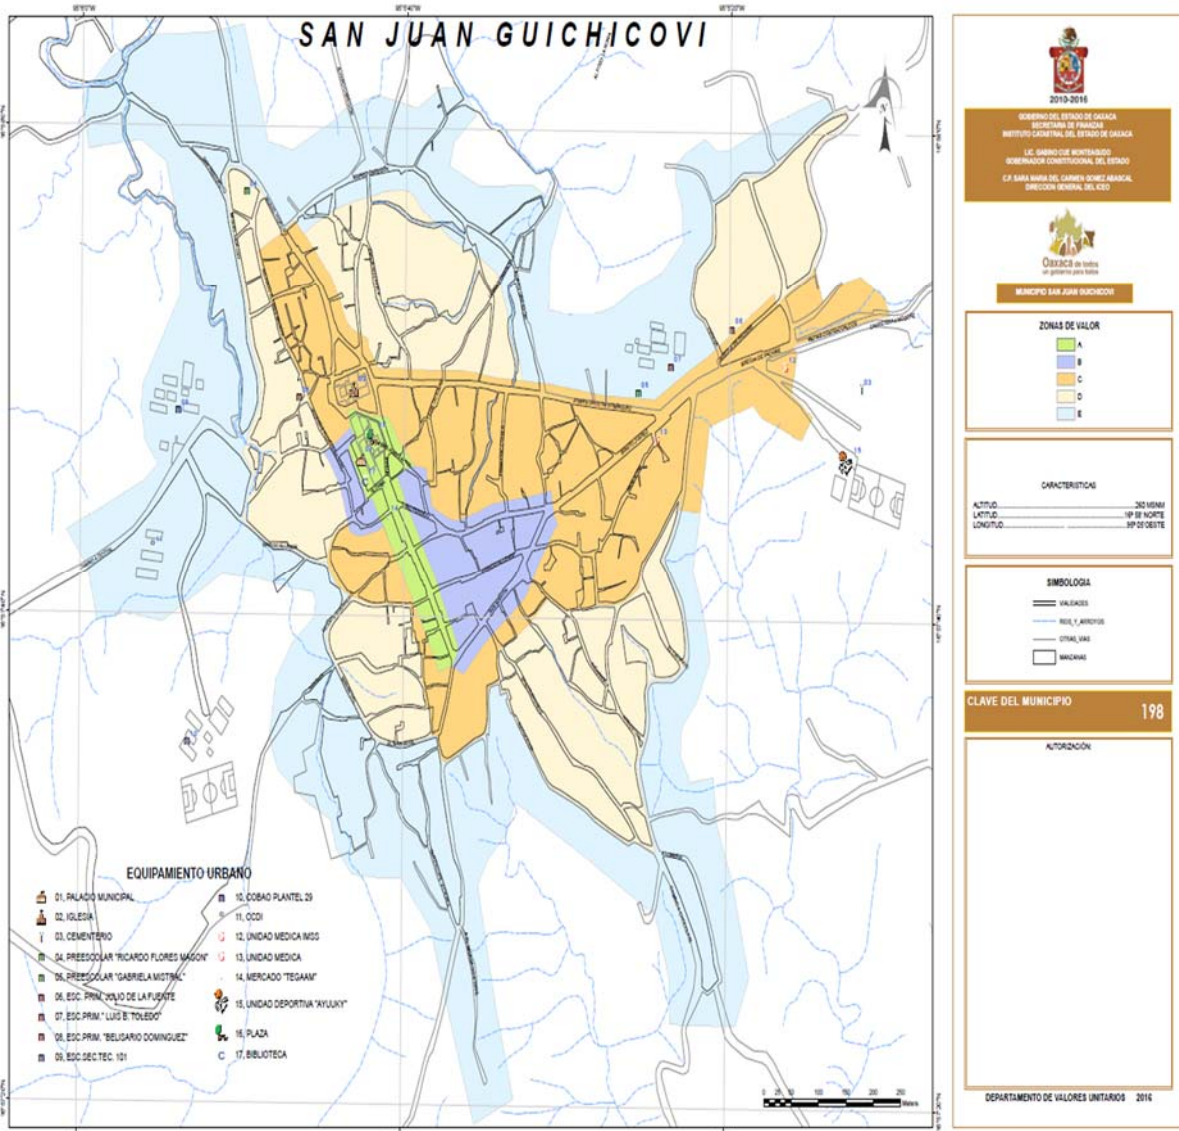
SAN JUAN GUICHICOVI

2010-2016

GOBIERNO DEL ESTADO DE OAXACA
SECRETARIA DE FINANZAS
INSTITUTO CATASTRAL DEL ESTADO DE OAXACA

LIC. GABINO CUE MONTEAGUDO
GOBERNADOR CONSTITUCIONAL DEL ESTADO

C.P. SARA MARIA DEL CARMEN GOMEZ ABASCAL
DIRECCION GENERAL DEL ICEO

Oaxaca de todos
un gobierno para todos

MUNICIPIO SAN JUAN GUICHICOVI

ZONAS DE VALOR
A
B
C
D
E

CARACTERISTICAS
ALTITUD.................................................260 MSNM
LATITUD.................................................16º 58' NORTE
LONGITUD.................................................95º 05' OESTE

SIMBOLOGIA
VIALIDADES
RIOS_Y_ARROYOS
OTRAS_VIAS
MANZANAS

CLAVE DEL MUNICIPIO
198

AUTORIZACIÓN

DEPARTAMENTO DE VALORES UNITARIOS 2016

EQUIPAMIENTO URBANO
01. PALACIO MUNICIPAL
02. IGLESIA
03. CEMENTERIO
04. PREESCOLAR "RICARDO FLORES MAGON"
05. PREESCOLAR "GABRIELA MISTRAL"
06. ESC. PRIM. "JULIO DE LA FUENTE"
07. ESC. PRIM. " LUIS B. TOLEDO"
08. ESC.PRIM. "BELISARIO DOMINGUEZ"
09. ESC.SEC.TEC. 101
10. COBAO PLANTEL 29
11. CCDI
12. UNIDAD MEDICA IMSS
13. UNIDAD MEDICA
14. MERCADO "TEGAAM"
15. UNIDAD DEPORTIVA "AYUUKY"
16. PLAZA
17. BIBLIOTECA

0 25 50 100 150 200 250
Metros